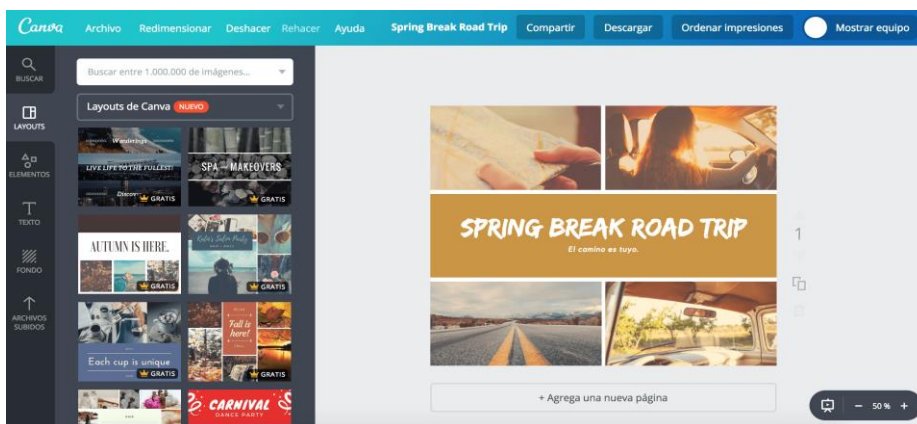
Canva Archivo Redimensionar Deshacer Rehacer Ayuda Spring Break Road Trip Compartir Descargar Ordenar impresiones Mostrar equipo

BUSCAR
LAYOUTS
ELEMENTOS
TEXTO
FONDO
ARCHIVOS SUBIDOS

Buscar entre 1.000.000 de imágenes...

Layouts de Canva NUEVO

Wanderings
LIVE LIFE TO THE FULLEST!
Discover
GRATIS

SPA MAKEOVERS
GRATIS

AUTUMN IS HERE.
GRATIS

GRATIS

Each cup is unique
GRATIS

Fall is here!
GRATIS

CARNIVAL
DANCE PARTY

SPRING BREAK ROAD TRIP
El camino es tuyo.

1

+ Agrega una nueva página

− 50 % +